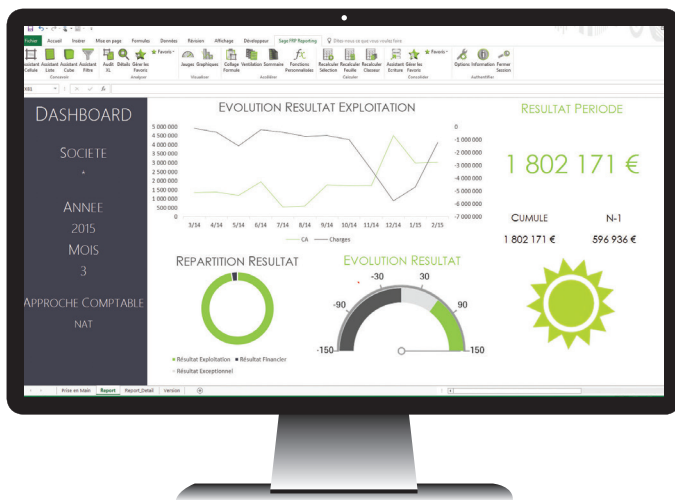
Fichier Accueil Insérer Mise en page Formules Données Révision Affichage Développeur Sage FRP Reporting Dites-nous ce que vous voulez faire

Assistant Cellule Assistant Liste Assistant Cube Assistant Filtre Audit XL Détails Gérer les Favoris Favoris Jauges Graphiques Collage Formule Ventilation Sommaire Fonctions Personnalisées Recalculer Sélection Recalculer Feuille Recalculer Classeur Assistant Ecriture Gérer les Favoris Favoris Options Information Fermer Session

Concevoir Analyser Visualiser Accélérer Calculer Consolider Authentifier

DASHBOARD

SOCIETE

*

ANNEE

2015

MOIS

3

APPROCHE COMPTABLE

NAT

EVOLUTION RESULTAT EXPLOITATION

5 800 000
5 000 000
4 500 000
4 000 000
3 500 000
3 000 000
2 500 000
2 000 000
1 500 000
1 000 000
500 000
0

0
-1 000 000
-2 000 000
-3 000 000
-4 000 000
-5 000 000
-6 000 000
-7 000 000

3/14 4/14 5/14 6/14 7/14 8/14 9/14 10/14 11/14 12/14 1/15 2/15

CA Charges

RESULTAT PERIODE

1 802 171 €

CUMULE N-1

1 802 171 € 596 936 €

REPARTITION RESULTAT

Résultat Exploitation Résultat Financier Résultat Exceptionnel

EVOLUTION RESULTAT

-30 30
-90 90
-150 150

Prise en Main Report Report_Detail Version